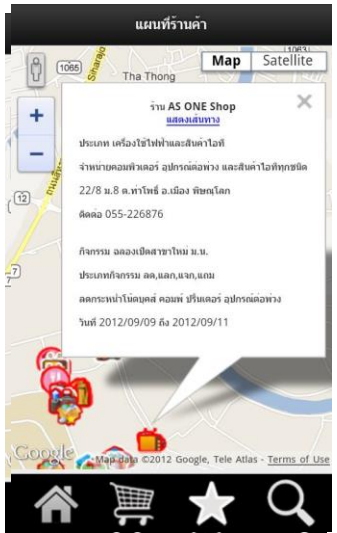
แผนที่ร้านค้า

Map
Satellite

1065

Sharap

Tha Thong

1083

12

+

−

ร้าน AS ONE Shop
แสดงเส้นทาง

ประเภท เครื่องใช้ไฟฟ้าและสินค้าไอที

จำหน่ายคอมพิวเตอร์ อุปกรณ์ต่อพ่วง และสินค้าไอทีทุกชนิด

22/8 ม.8 ต.ท่าโพธิ์ อ.เมือง พิษณุโลก

ติดต่อ 055-226876

กิจกรรม ฉลองเปิดสาขาใหม่ ม.น.

ประเภทกิจกรรม ลด,แลก,แจก,แถม

ลดกระหน่ำโน้ตบุคส์ คอมพ์ ปริ้นเตอร์ อุปกรณ์ต่อพ่วง

วันที่ 2012/09/09 ถึง 2012/09/11

Google

Map data ©2012 Google, Tele Atlas - Terms of Use